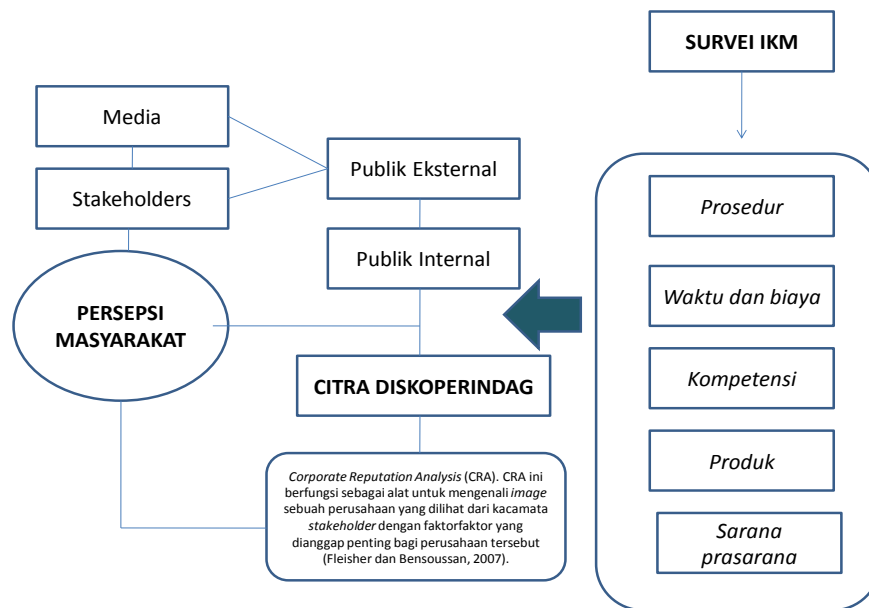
SURVEI IKM

Media

Stakeholders

Publik Eksternal

Publik Internal

PERSEPSI MASYARAKAT

CITRA DISKOPERINDAG

Corporate Reputation Analysis (CRA). CRA ini berfungsi sebagai alat untuk mengenali image sebuah perusahaan yang dilihat dari kacamata stakeholder dengan faktorfaktor yang dianggap penting bagi perusahaan tersebut (Fleisher dan Bensoussan, 2007).

Prosedur

Waktu dan biaya

Kompetensi

Produk

Sarana prasarana